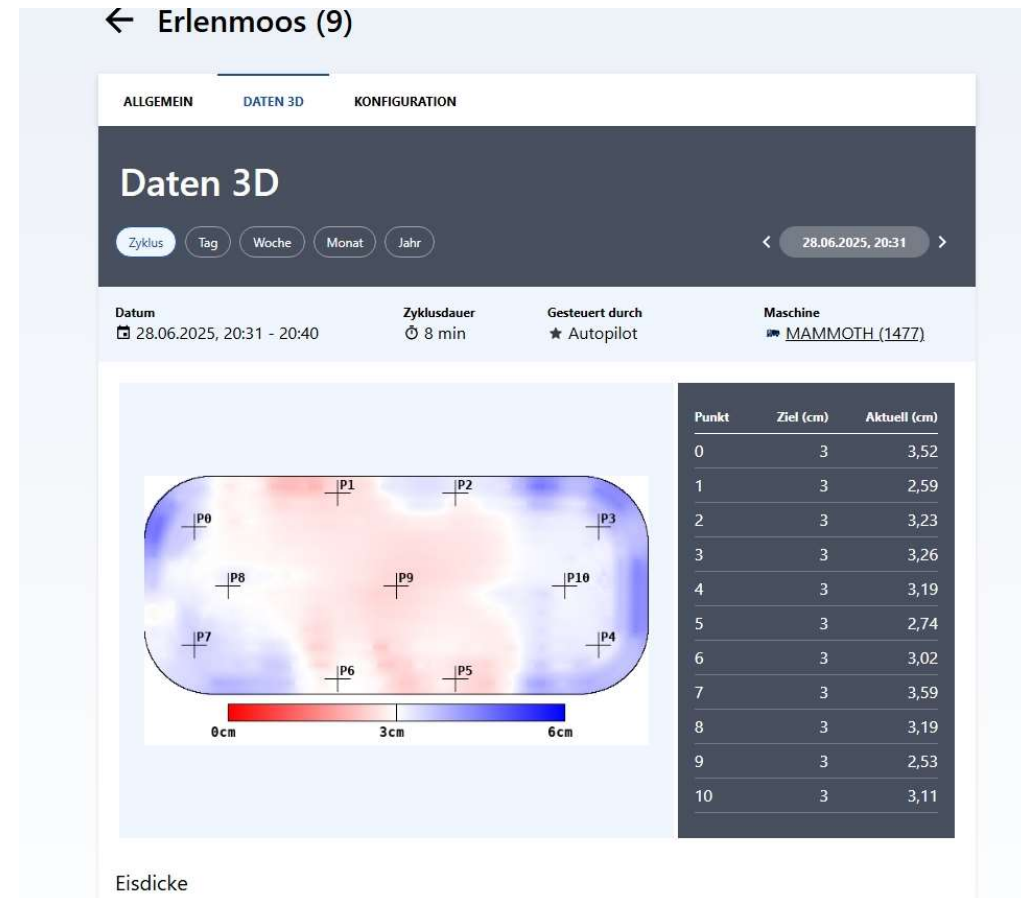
← Erlenmoos (9)

ALLGEMEIN DATEN 3D KONFIGURATION

Daten 3D

Zyklus Tag Woche Monat Jahr

< 28.06.2025, 20:31 >

Datum
28.06.2025, 20:31 - 20:40

Zyklusdauer
8 min

Gesteuert durch
★ Autopilot

Maschine
MAMMOTH (1477)

P1 P2 P0 P3 P8 P9 P10 P7 P4 P6 P5

0cm 3cm 6cm

| Punkt | Ziel (cm) | Aktuell (cm) |
|---|---|---|
| 0 | 3 | 3,52 |
| 1 | 3 | 2,59 |
| 2 | 3 | 3,23 |
| 3 | 3 | 3,26 |
| 4 | 3 | 3,19 |
| 5 | 3 | 2,74 |
| 6 | 3 | 3,02 |
| 7 | 3 | 3,59 |
| 8 | 3 | 3,19 |
| 9 | 3 | 2,53 |
| 10 | 3 | 3,11 |

Eisdicke